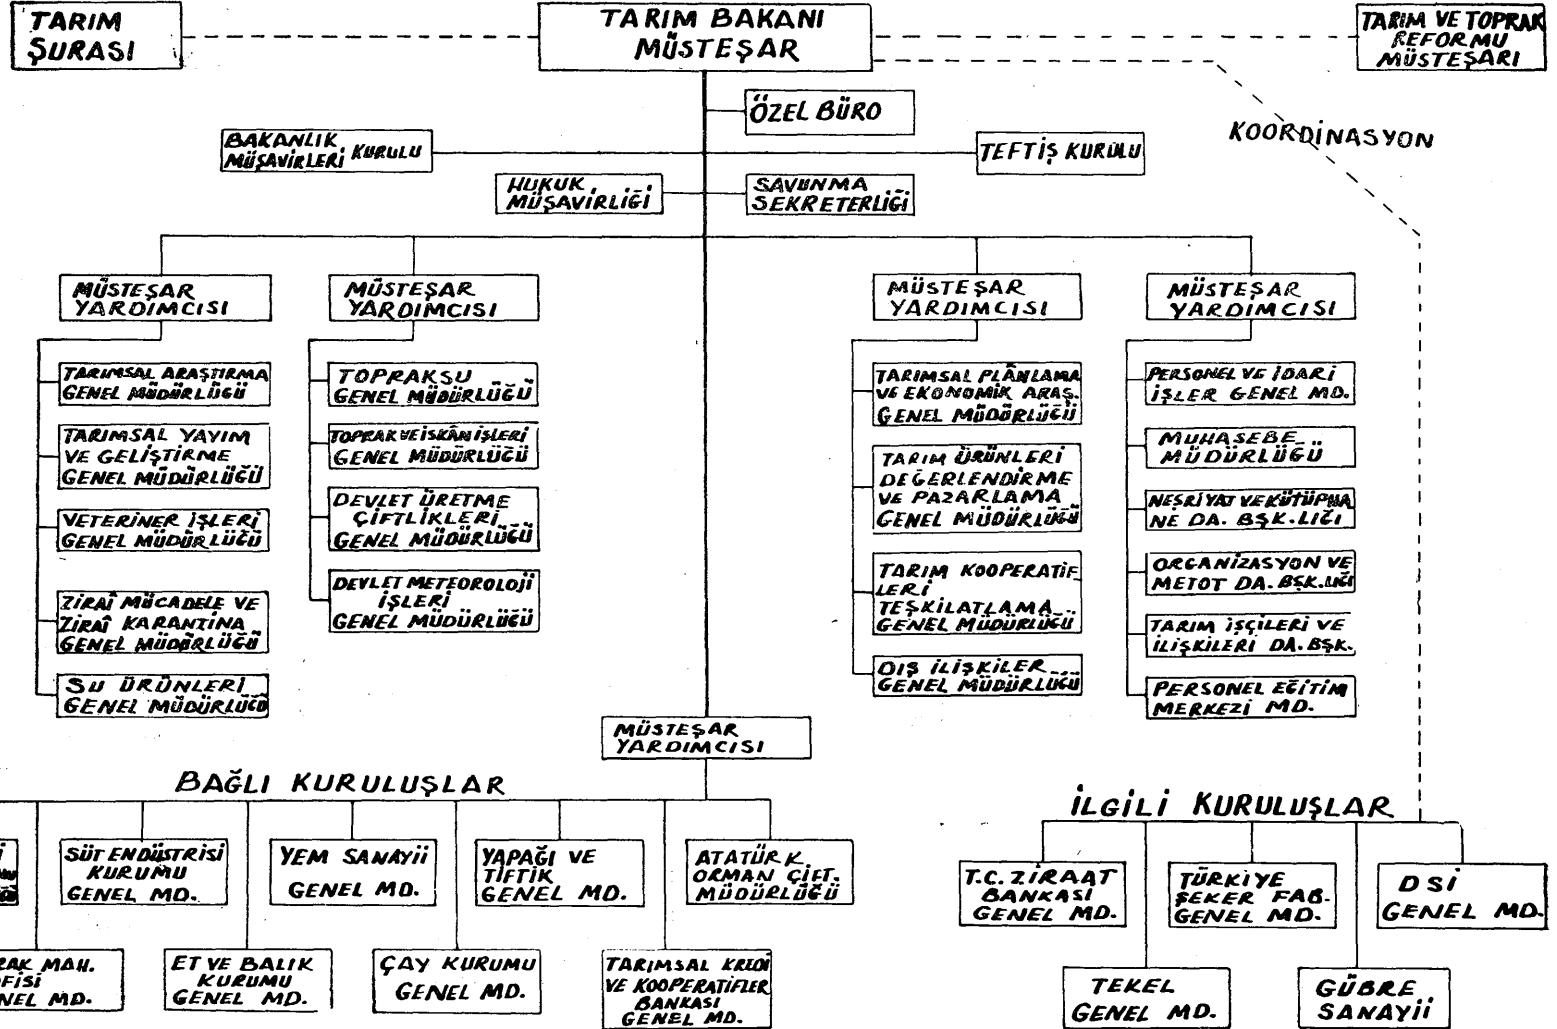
TARIM ŞURASI

TARIM BAKANI MÜSTEŞAR

TARIM VE TOPRAK REFORMU MÜSTEŞARI

KOORDİNASYON

ÖZEL BÜRO

BAKANLIK MÜŞAVİRLERİ KURULU

TEFTİŞ KURULU

HUKUK MÜŞAVİRLİĞİ

SAVUNMA SEKRETERLİĞİ

MÜSTEŞAR YARDIMCISI

TARIMSAL ARAŞTIRMA GENEL MÜDÜRLÜĞÜ

TARIMSAL YAYIM VE GELİŞTİRME GENEL MÜDÜRLÜĞÜ

VETERİNER İŞLERİ GENEL MÜDÜRLÜĞÜ

ZİRAÎ MÜCADELE VE ZİRAÎ KARANTİNA GENEL MÜDÜRLÜĞÜ

SU ÜRÜNLERİ GENEL MÜDÜRLÜĞÜ

MÜSTEŞAR YARDIMCISI

TOPRAKSU GENEL MÜDÜRLÜĞÜ

TOPRAK VE İSKÂN İŞLERİ GENEL MÜDÜRLÜĞÜ

DEVLET ÜRETME ÇİFTLİKLERİ GENEL MÜDÜRLÜĞÜ

DEVLET METEOROLOJİ İŞLERİ GENEL MÜDÜRLÜĞÜ

MÜSTEŞAR YARDIMCISI

TARIMSAL PLÂNLAMA VE EKONOMİK ARAŞ. GENEL MÜDÜRLÜĞÜ

TARIM ÜRÜNLERİ DEĞERLENDİRME VE PAZARLAMA GENEL MÜDÜRLÜĞÜ

TARIM KOOPERATİFLERİ TEŞKİLATLAMA GENEL MÜDÜRLÜĞÜ

DIŞ İLİŞKİLER GENEL MÜDÜRLÜĞÜ

MÜSTEŞAR YARDIMCISI

PERSONEL VE İDARİ İŞLER GENEL MD.

MUHASEBE MÜDÜRLÜĞÜ

NEŞRİYAT VE KÜTÜPHANE DA. BŞK.LIĞI

ORGANİZASYON VE METOT DA. BŞK.LIĞI

TARIM İŞÇİLERİ VE İLİŞKİLERİ DA. BŞK.

PERSONEL EĞİTİM MERKEZİ MD.

MÜSTEŞAR YARDIMCISI

BAĞLI KURULUŞLAR

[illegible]

SÜT ENDÜSTRİSİ KURUMU GENEL MD.

YEM SANAYİİ GENEL MD.

YAPAĞI VE TİFTİK GENEL MD.

ATATÜRK ORMAN ÇİFT. MÜDÜRLÜĞÜ

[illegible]RAK MAH. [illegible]FİSİ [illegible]NEL MD.

ET VE BALIK KURUMU GENEL MD.

ÇAY KURUMU GENEL MD.

TARIMSAL KREDİ VE KOOPERATİFLER BANKASI GENEL MD.

İLGİLİ KURULUŞLAR

T.C. ZİRAAT BANKASI GENEL MD.

TÜRKİYE ŞEKER FAB. GENEL MD.

DSİ GENEL MD.

TEKEL GENEL MD.

GÜBRE SANAYİİ